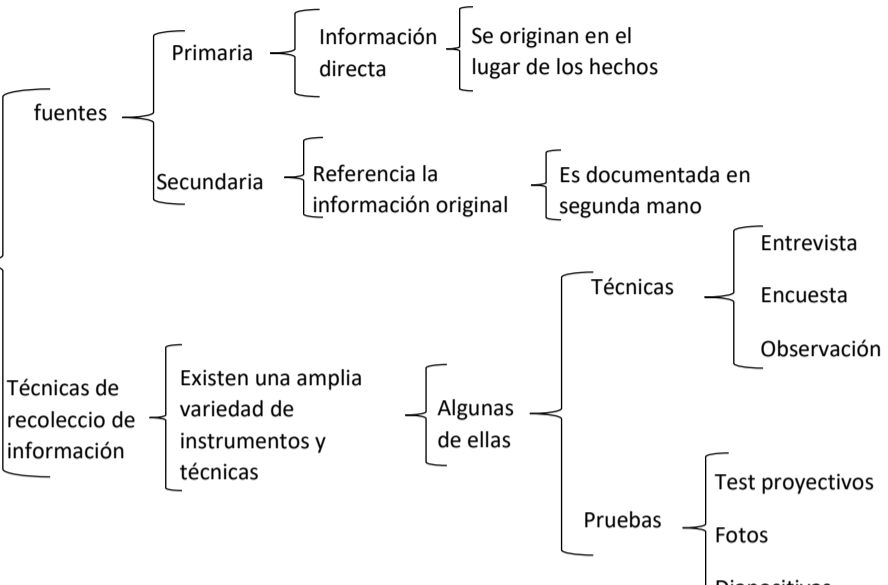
fuentes

Primaria

Información directa

Se originan en el lugar de los hechos

Secundaria

Referencia la información original

Es documentada en segunda mano

Técnicas de recoleccio de información

Existen una amplia variedad de instrumentos y técnicas

Algunas de ellas

Técnicas

Entrevista

Encuesta

Observación

Pruebas

Test proyectivos

Fotos

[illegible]